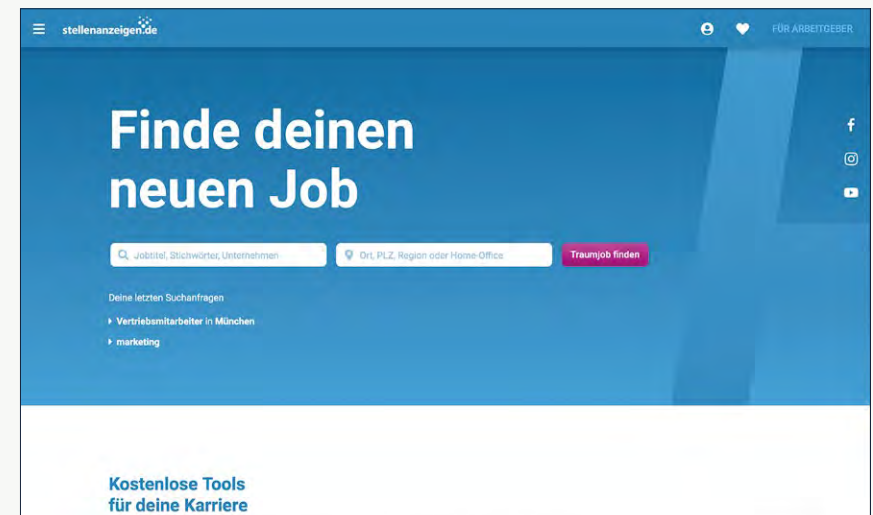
stellenanzeigen.de

FÜR ARBEITGEBER

Finde deinen neuen Job

Jobtitel, Stichwörter, Unternehmen

Ort, PLZ, Region oder Home-Office

Traumjob finden

Deine letzten Suchanfragen

Vertriebsmitarbeiter in München

marketing

Kostenlose Tools für deine Karriere